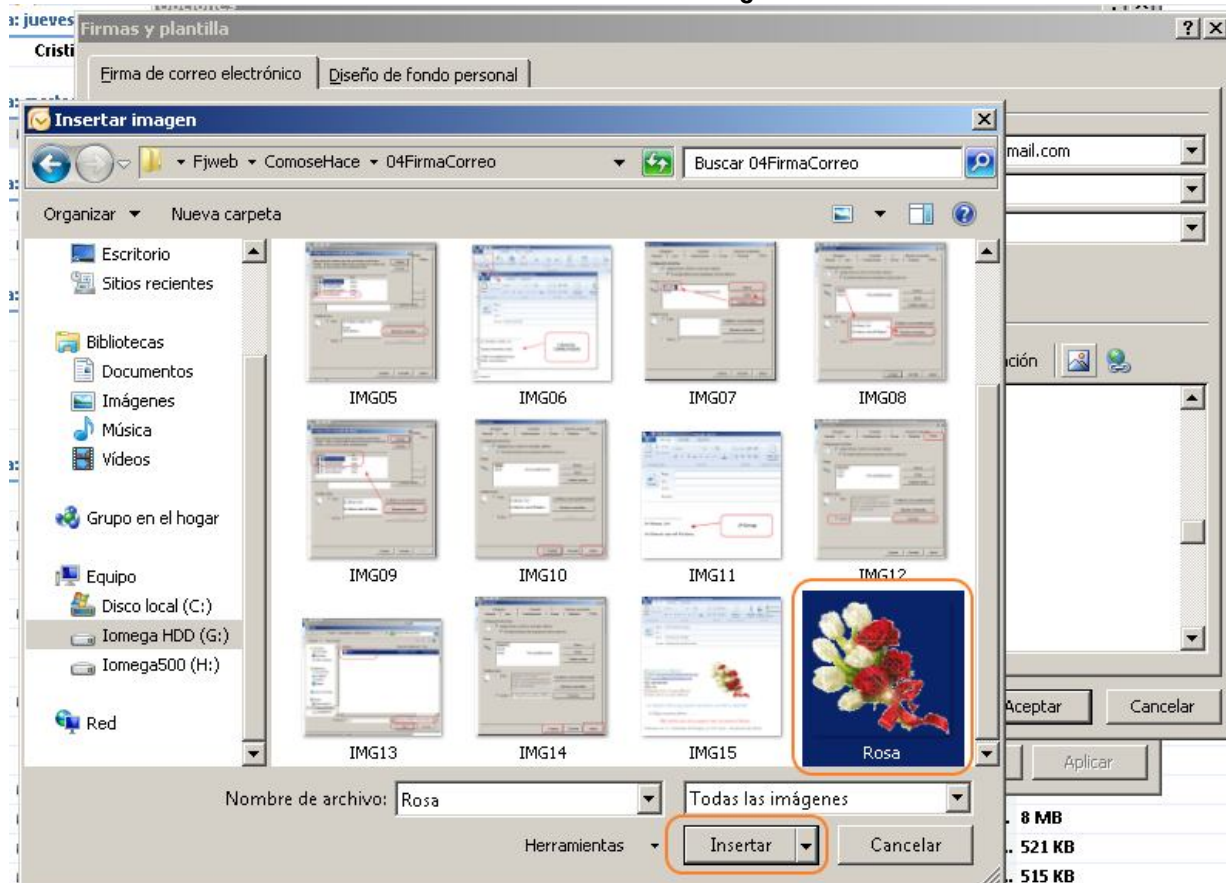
a: jueves Firmas y plantilla ? X
Cristi

Firma de correo electrónico | Diseño de fondo personal

Insertar imagen X

Fjweb ▸ ComoseHace ▸ 04FirmaCorreo

Buscar 04FirmaCorreo

Organizar ▾ Nueva carpeta

Escritorio
Sitios recientes

Bibliotecas
Documentos
Imágenes
Música
Vídeos

Grupo en el hogar

Equipo
Disco local (C:)
Iomega HDD (G:)
Iomega500 (H:)

Red

IMG05 IMG06 IMG07 IMG08

IMG09 IMG10 IMG11 IMG12

IMG13 IMG14 IMG15 Rosa

Nombre de archivo: Rosa

Todas las imágenes

Herramientas ▾

Insertar

Cancelar

mail.com

ación

Aceptar

Cancelar

Aplicar

8 MB
521 KB
515 KB